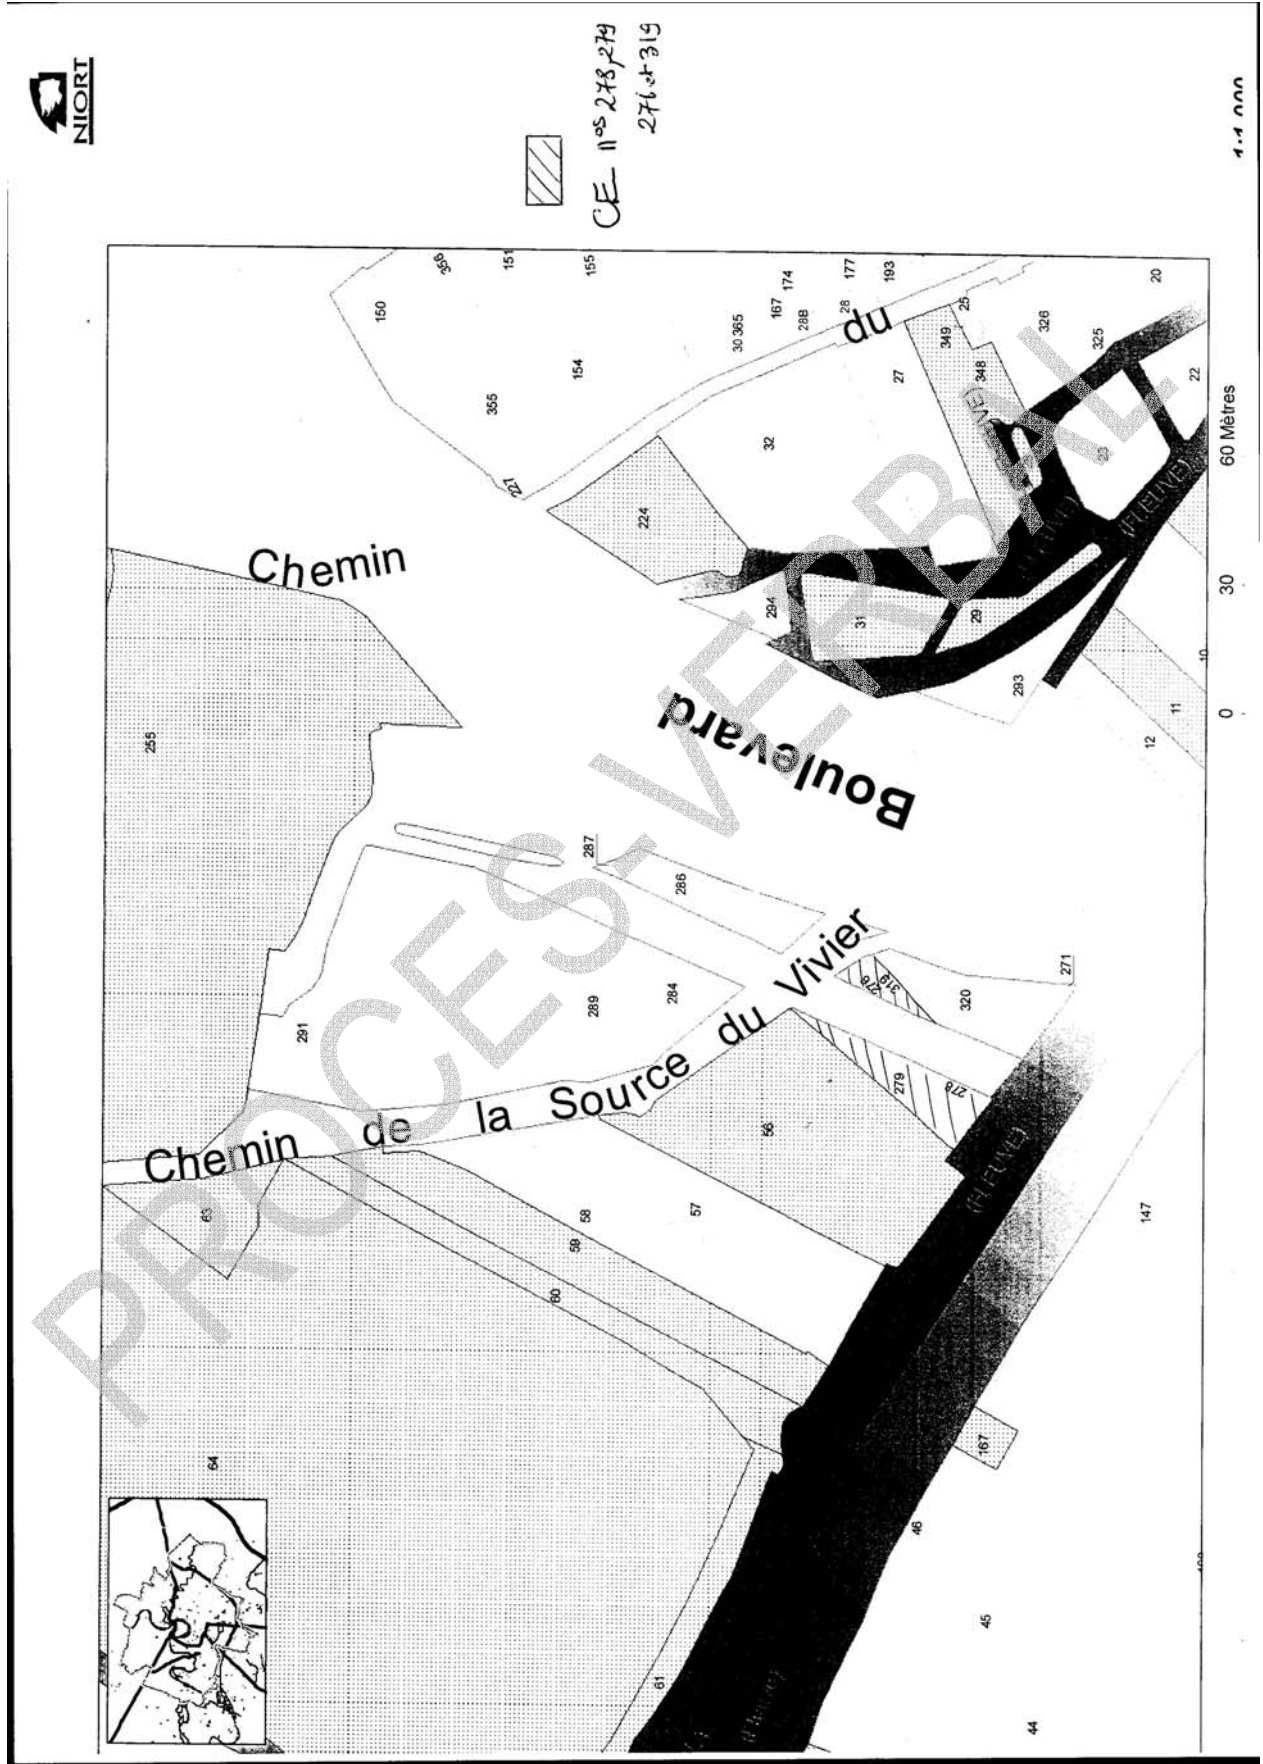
NIORT

CE nos 278, 279
276 et 319

1:1 000

Chemin
Boulevard
du
Chemin de la Source du Vivier

356
151
155
150
355
154
30 365
167
174
177
193
28
288
25
349
326
325
27
348
20
22
32
227
224
23
(FLEUVE)
(FLEUVE)
(FLEUVE)
294
31
29
293
255
287
286
271
276
319
320
289
284
291
279
278
56
57
58
59
60
63
64
147
167
(FLEUVE)
46
45
44
61
12
11
0
10
30
60 Mètres

PROCES-VERBAL